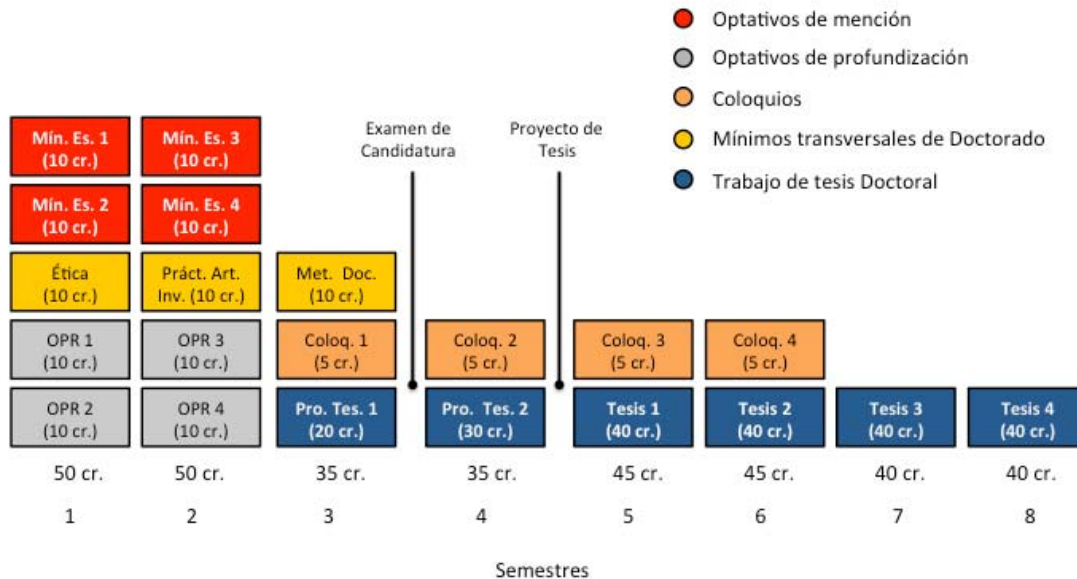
Optativos de mención
Optativos de profundización
Coloquios
Mínimos transversales de Doctorado
Trabajo de tesis Doctoral

Examen de Candidatura

Proyecto de Tesis

Mín. Es. 1 (10 cr.)
Mín. Es. 2 (10 cr.)
Ética (10 cr.)
OPR 1 (10 cr.)
OPR 2 (10 cr.)

Mín. Es. 3 (10 cr.)
Mín. Es. 4 (10 cr.)
Práct. Art. Inv. (10 cr.)
OPR 3 (10 cr.)
OPR 4 (10 cr.)

Met. Doc. (10 cr.)
Coloq. 1 (5 cr.)
Pro. Tes. 1 (20 cr.)

Coloq. 2 (5 cr.)
Pro. Tes. 2 (30 cr.)

Coloq. 3 (5 cr.)
Tesis 1 (40 cr.)

Coloq. 4 (5 cr.)
Tesis 2 (40 cr.)

Tesis 3 (40 cr.)

Tesis 4 (40 cr.)

50 cr. 50 cr. 35 cr. 35 cr. 45 cr. 45 cr. 40 cr. 40 cr.

1 2 3 4 5 6 7 8

Semestres